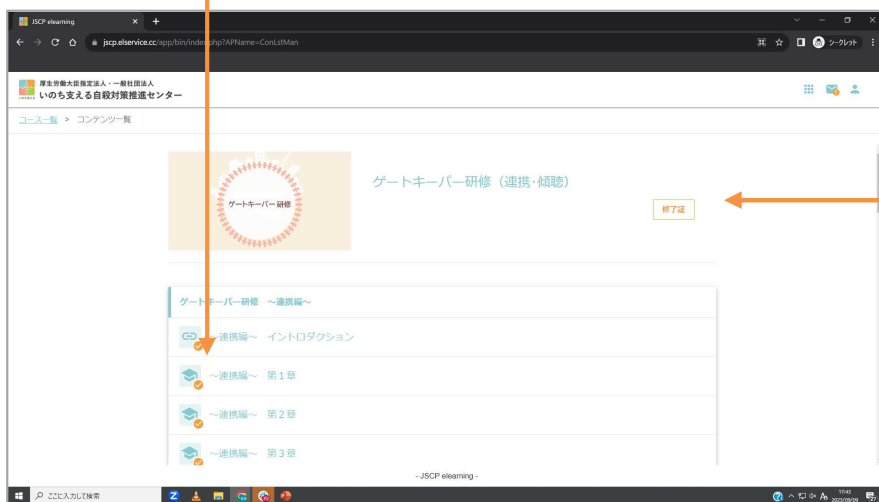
JSCP elearning
jscp.elservice.cc/app/bin/index.php?APName=ConLstMan
シークレット

厚生労働大臣指定法人・一般社団法人
いのち支える自殺対策推進センター

コース一覧 > コンテンツ一覧

ゲートキーパー研修

ゲートキーパー研修（連携・傾聴）

修了証

ゲートキーパー研修 ～連携編～

～連携編～ イントロダクション

～連携編～ 第１章

～連携編～ 第２章

～連携編～ 第３章

- JSCP elearning -

ここに入力して検索